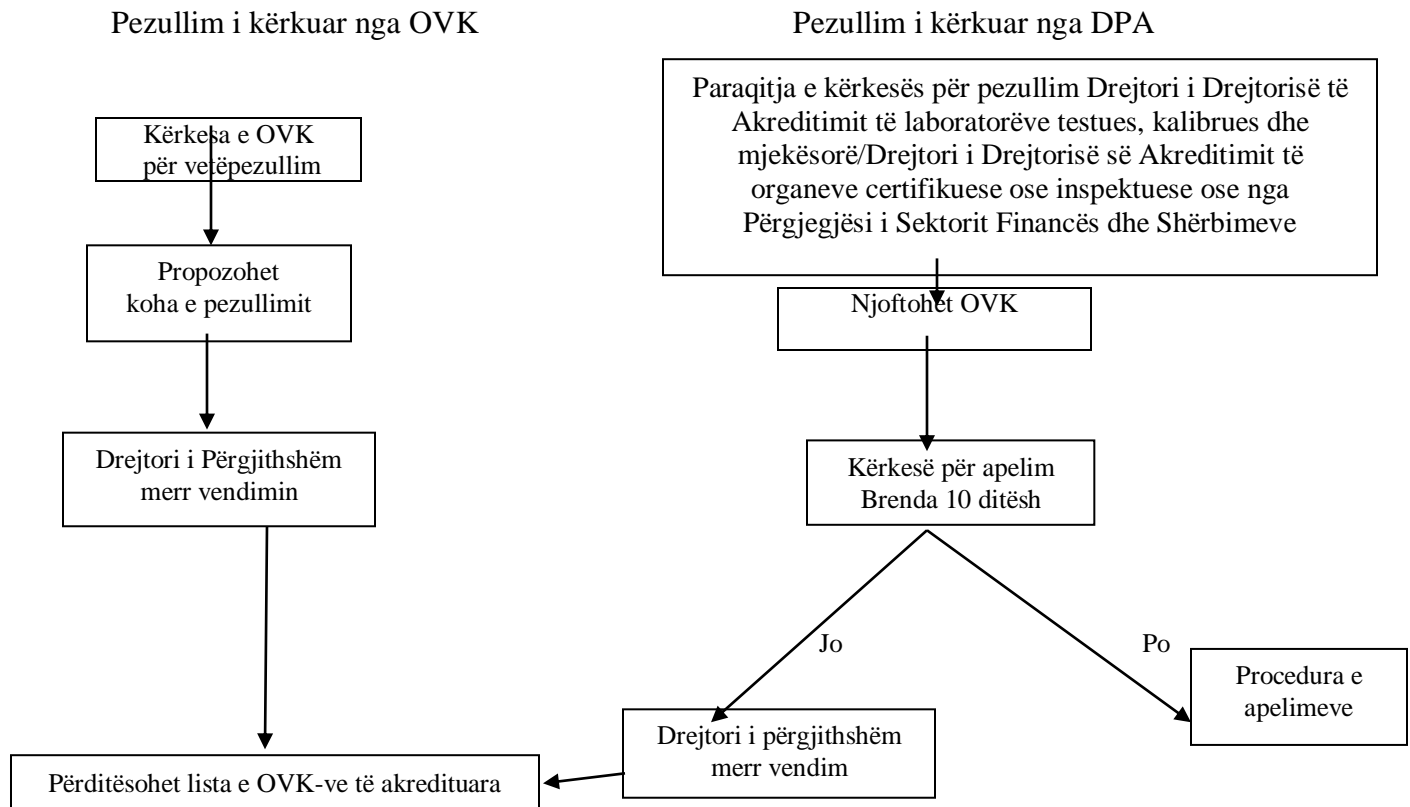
Pezullim i kërkuar nga OVK

Kërkesa e OVK për vetëpezullim

Propozohet koha e pezullimit

Drejtori i Përgjithshëm merr vendimin

Përditësohet lista e OVK-ve të akredituara

Pezullim i kërkuar nga DPA

Paraqitja e kërkesës për pezullim Drejtori i Drejtorisë të Akreditimit të laboratorëve testues, kalibrues dhe mjekësorë/Drejtori i Drejtorisë së Akreditimit të organeve certifikuese ose inspektuese ose nga Përgjegjësi i Sektorit Financës dhe Shërbimeve

Njoftohet OVK

Kërkesë për apelim Brenda 10 ditësh

Jo

Po

Procedura e apelimeve

Drejtori i përgjithshëm merr vendim